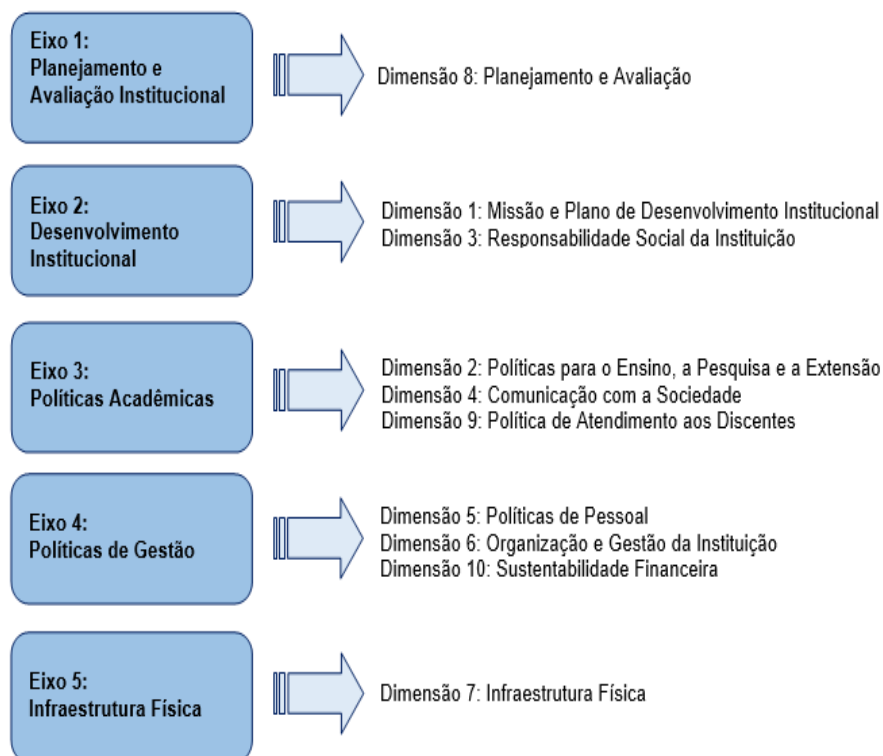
Eixo 1:
Planejamento e Avaliação Institucional

Dimensão 8: Planejamento e Avaliação

Eixo 2:
Desenvolvimento Institucional

Dimensão 1: Missão e Plano de Desenvolvimento Institucional
Dimensão 3: Responsabilidade Social da Instituição

Eixo 3:
Políticas Acadêmicas

Dimensão 2: Políticas para o Ensino, a Pesquisa e a Extensão
Dimensão 4: Comunicação com a Sociedade
Dimensão 9: Política de Atendimento aos Discentes

Eixo 4:
Políticas de Gestão

Dimensão 5: Políticas de Pessoal
Dimensão 6: Organização e Gestão da Instituição
Dimensão 10: Sustentabilidade Financeira

Eixo 5:
Infraestrutura Física

Dimensão 7: Infraestrutura Física